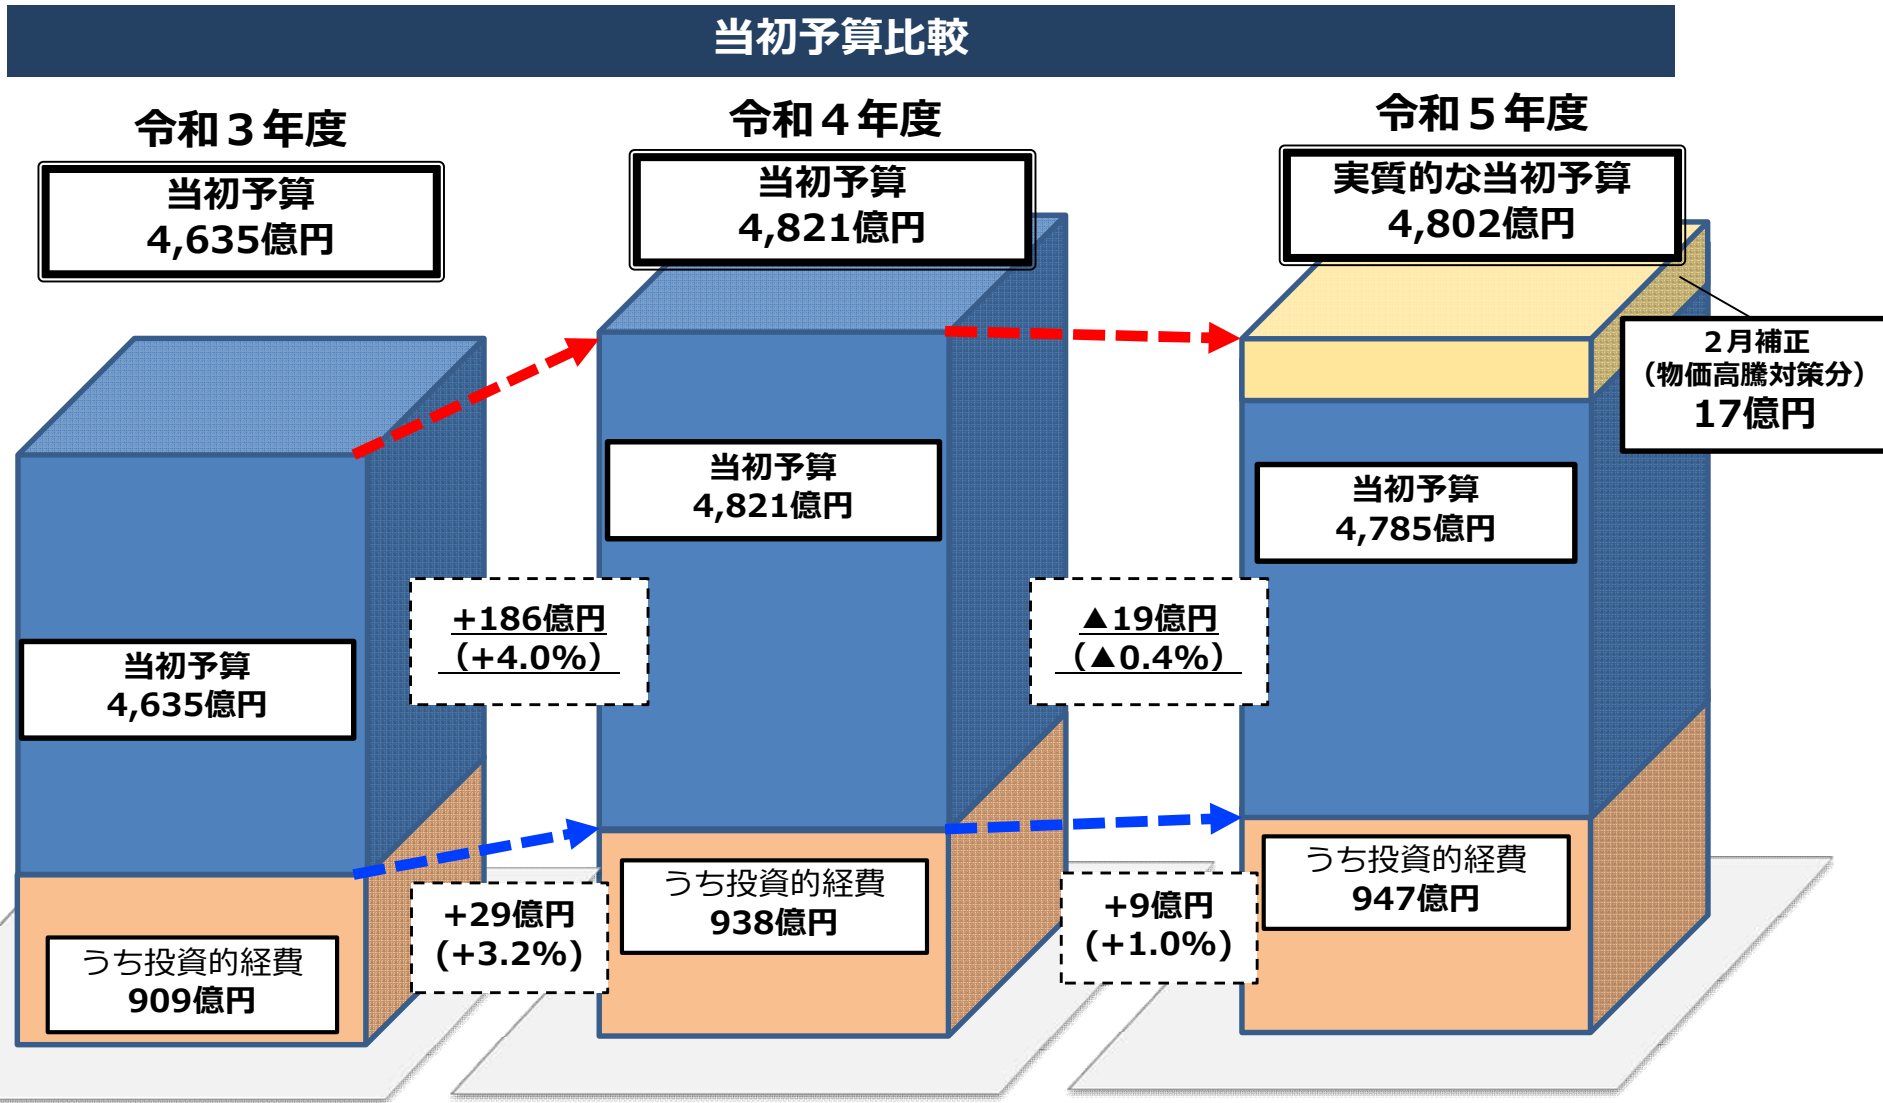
当初予算比較

令和３年度

当初予算
4,635億円

令和４年度

当初予算
4,821億円

令和５年度

実質的な当初予算
4,802億円

２月補正
（物価高騰対策分）
17億円

当初予算
4,821億円

当初予算
4,785億円

+186億円
（+4.0%）

▲19億円
（▲0.4%）

当初予算
4,635億円

うち投資的経費
938億円

うち投資的経費
947億円

+29億円
（+3.2%）

+9億円
（+1.0%）

うち投資的経費
909億円